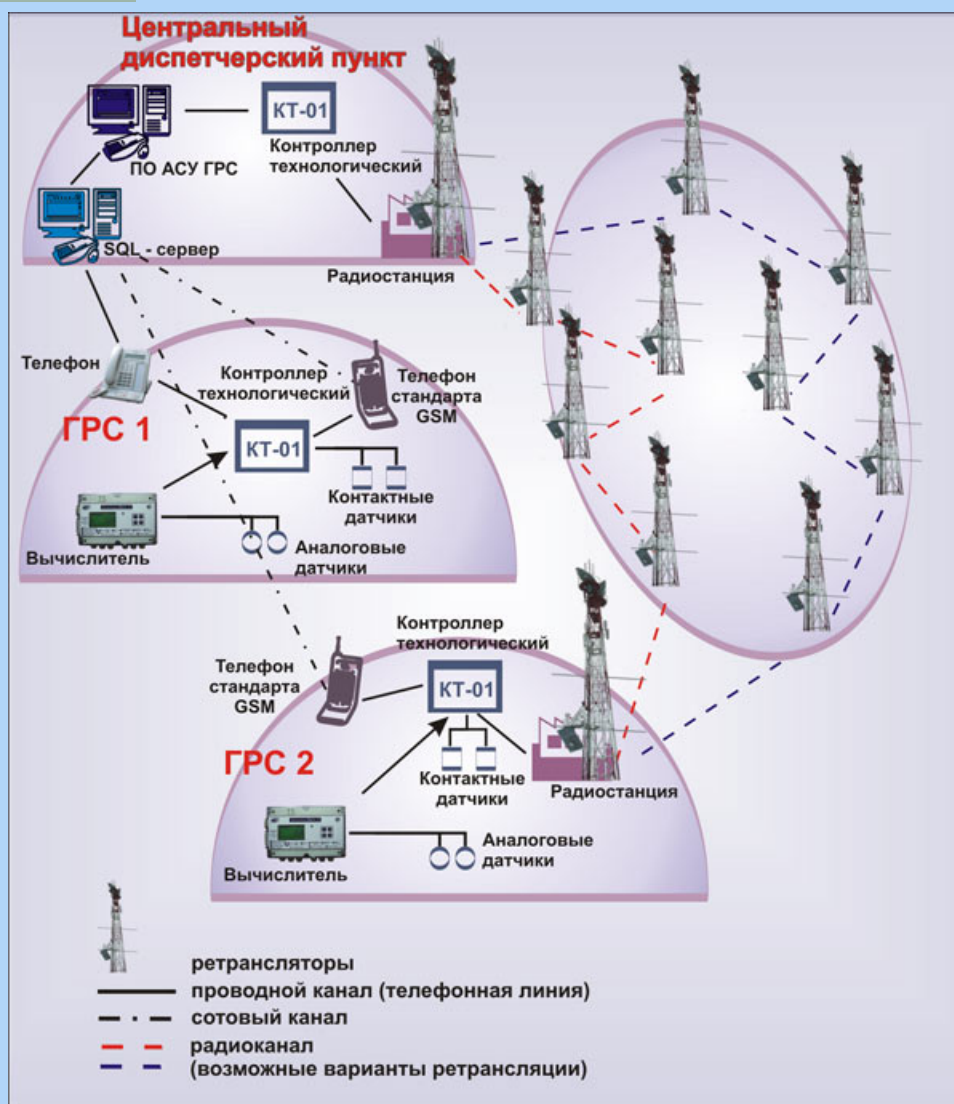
Центральный диспетчерский пункт

КТ-01

ПО АСУ ГРС

Контроллер технологический

SQL - сервер

Радиостанция

Телефон

Контроллер технологический

Телефон стандарта GSM

ГРС 1

КТ-01

Контактные датчики

Вычислитель

Аналоговые датчики

Контроллер технологический

Телефон стандарта GSM

КТ-01

ГРС 2

Контактные датчики

Радиостанция

Вычислитель

Аналоговые датчики

ретрансляторы
проводной канал (телефонная линия)
сотовый канал
радиоканал
(возможные варианты ретрансляции)